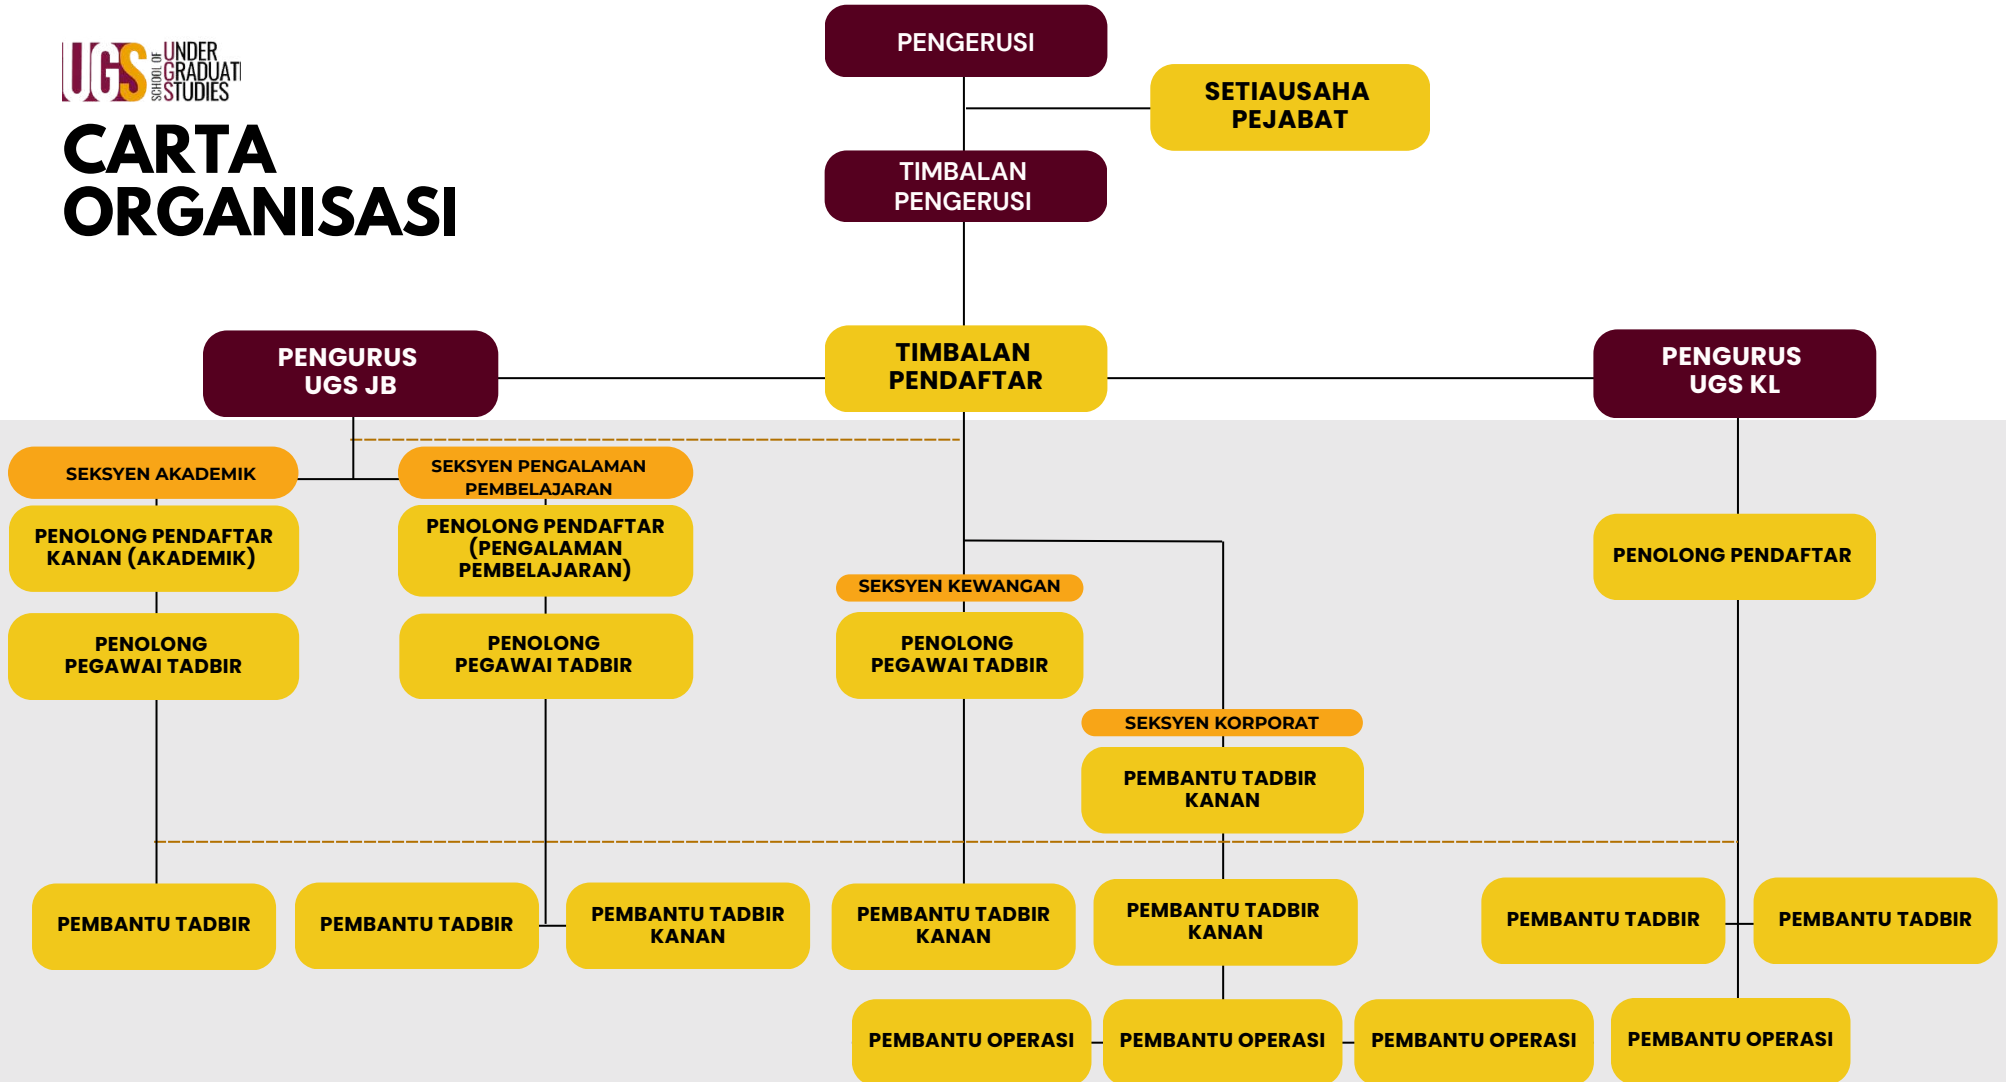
UGS SCHOOL OF UNDER GRADUATE STUDIES

CARTA ORGANISASI

PENGERUSI

SETIAUSAHA PEJABAT

TIMBALAN PENGERUSI

PENGURUS UGS JB

TIMBALAN PENDAFTAR

PENGURUS UGS KL

SEKSYEN AKADEMIK

SEKSYEN PENGALAMAN PEMBELAJARAN

PENOLONG PENDAFTAR KANAN (AKADEMIK)

PENOLONG PENDAFTAR (PENGALAMAN PEMBELAJARAN)

PENOLONG PENDAFTAR

SEKSYEN KEWANGAN

PENOLONG PEGAWAI TADBIR

PENOLONG PEGAWAI TADBIR

PENOLONG PEGAWAI TADBIR

SEKSYEN KORPORAT

PEMBANTU TADBIR KANAN

PEMBANTU TADBIR

PEMBANTU TADBIR

PEMBANTU TADBIR KANAN

PEMBANTU TADBIR KANAN

PEMBANTU TADBIR KANAN

PEMBANTU TADBIR

PEMBANTU TADBIR

PEMBANTU OPERASI

PEMBANTU OPERASI

PEMBANTU OPERASI

PEMBANTU OPERASI